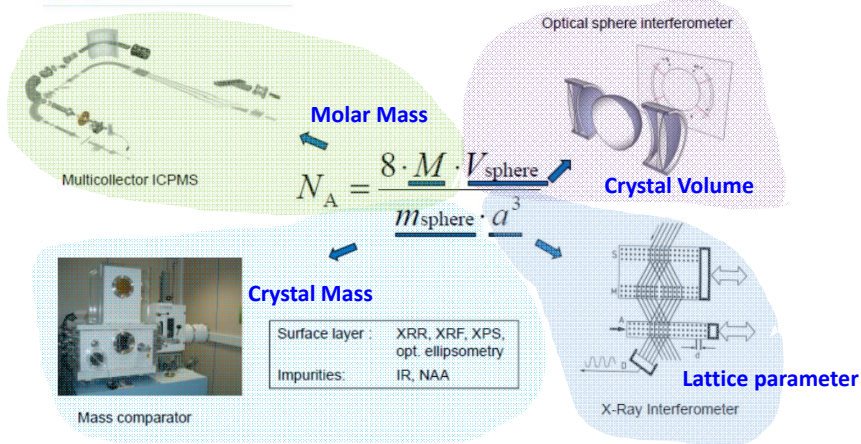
Optical sphere interferometer

Molar Mass

Multicollector ICPMS

$N_A = \frac{8 \cdot M \cdot V_{\text{sphere}}}{m_{\text{sphere}} \cdot a^3}$

Crystal Volume

Crystal Mass

| Surface layer : | XRR, XRF, XPS, opt. ellipsometry |
|---|---|
| Impurities: | IR, NAA |

S

M

A

d

D

Lattice parameter

Mass comparator

X-Ray Interferometer